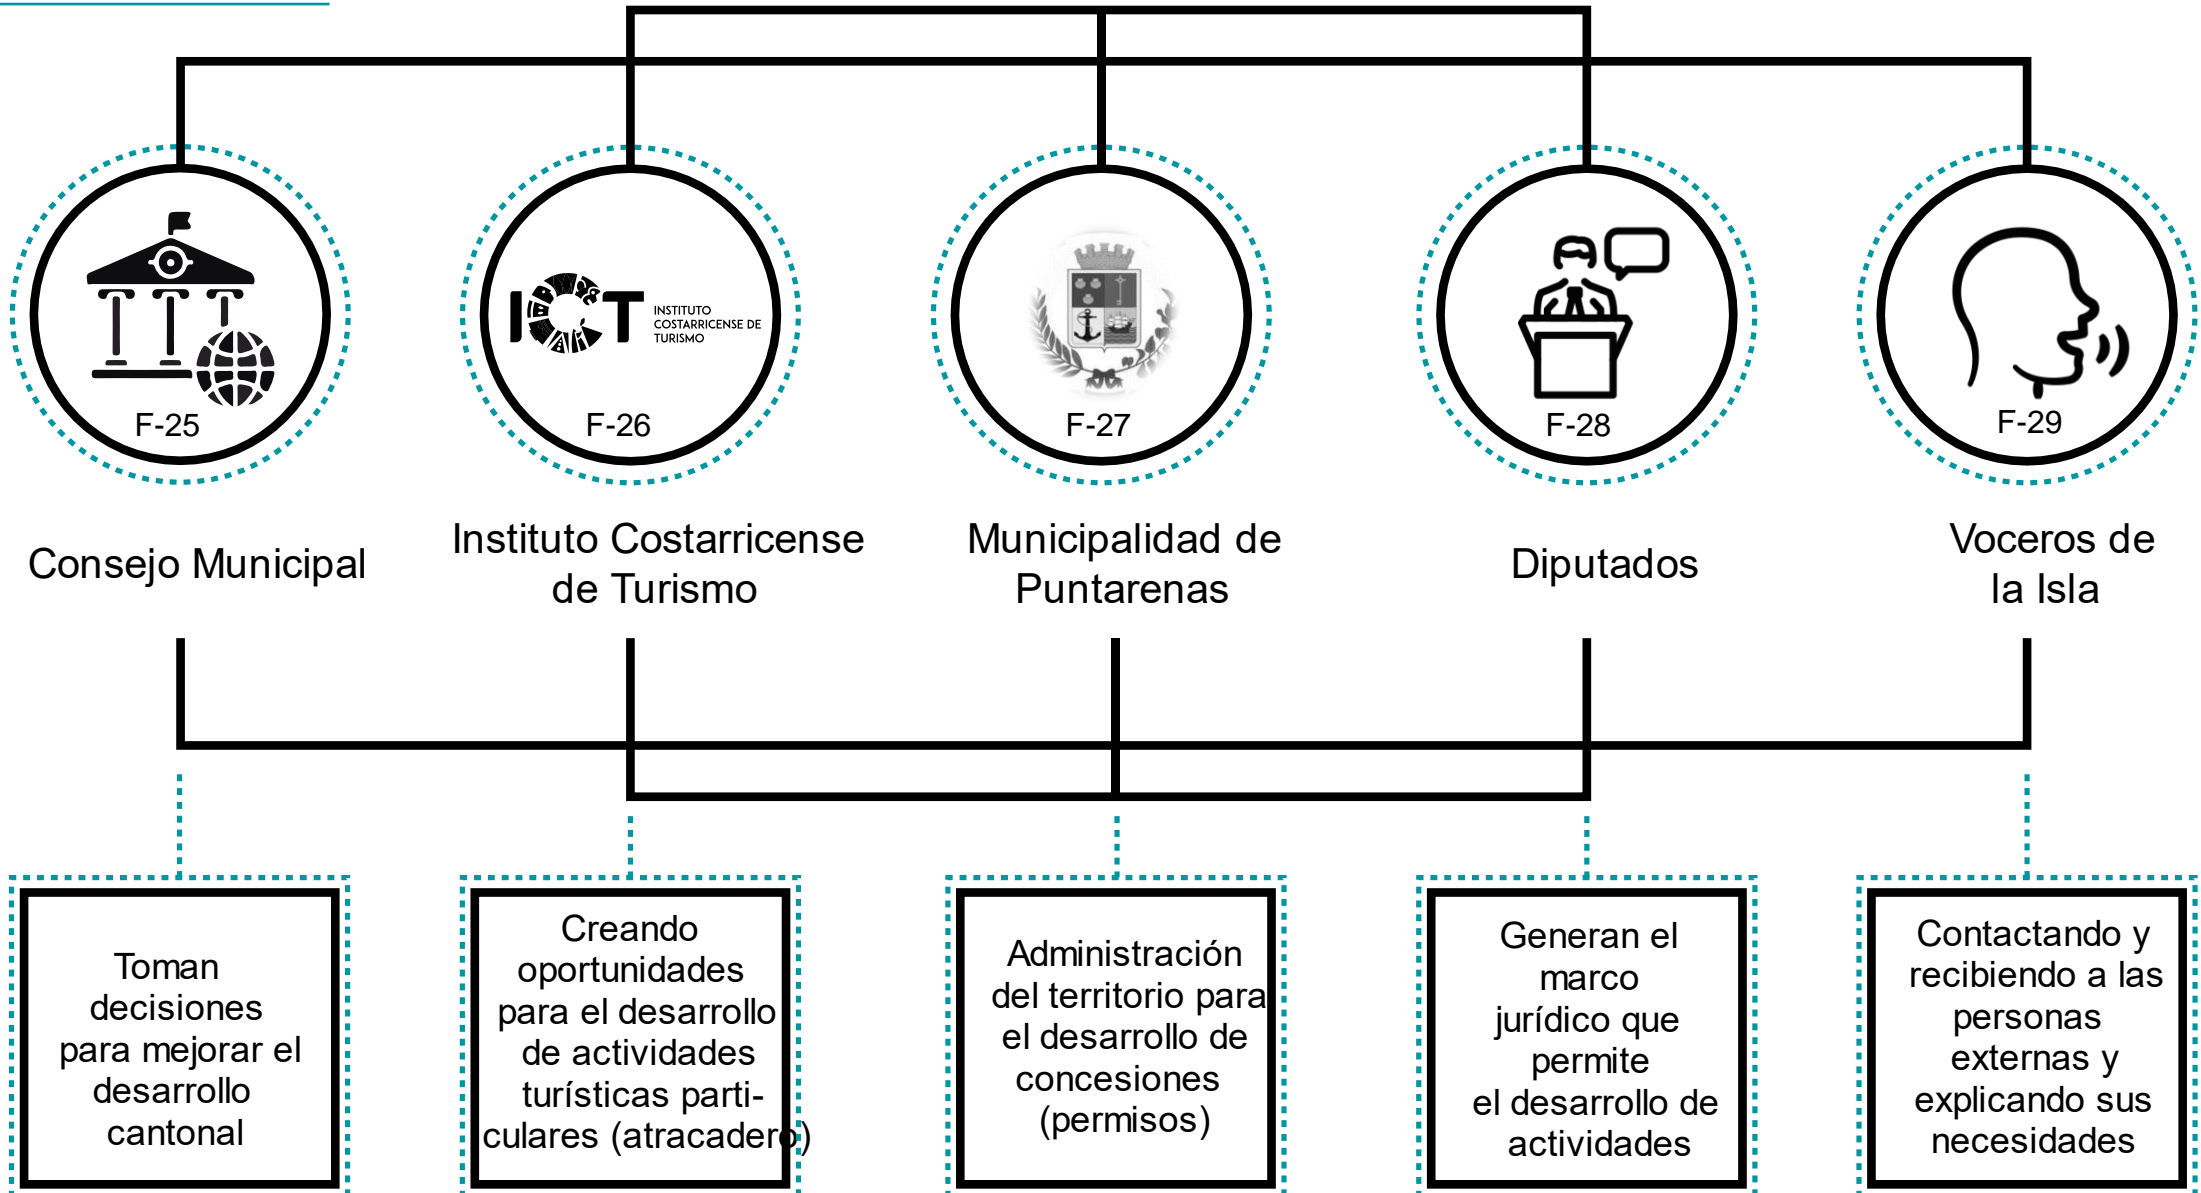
F-25

Consejo Municipal

ICT INSTITUTO COSTARRICENSE DE TURISMO

F-26

Instituto Costarricense de Turismo

F-27

Municipalidad de Puntarenas

F-28

Diputados

F-29

Voceros de la Isla

Toman decisiones para mejorar el desarrollo cantonal

Creando oportunidades para el desarrollo de actividades turísticas particulares (atracadero)

Administración del territorio para el desarrollo de concesiones (permisos)

Generan el marco jurídico que permite el desarrollo de actividades

Contactando y recibiendo a las personas externas y explicando sus necesidades